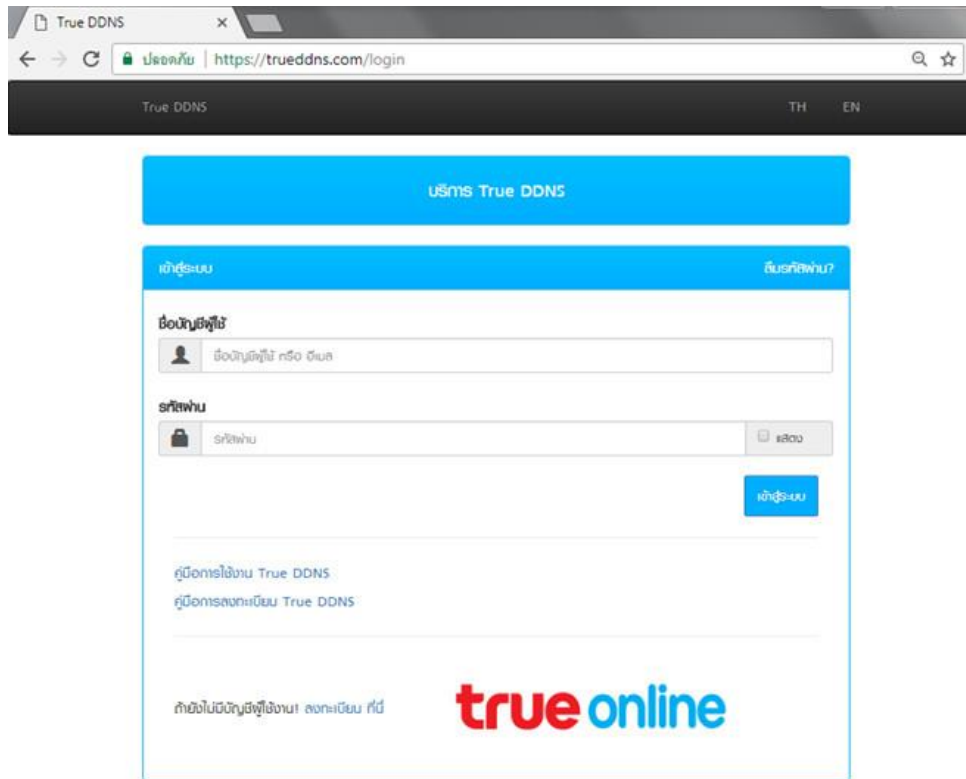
True DDNS ×

ปลอดภัย | https://trueddns.com/login

True DDNS TH EN

บริการ True DDNS

เข้าสู่ระบบ ลืมรหัสผ่าน?

ชื่อบัญชีผู้ใช้

ชื่อบัญชีผู้ใช้ หรือ อีเมล

รหัสผ่าน

รหัสผ่าน

แสดง

เข้าสู่ระบบ

คู่มือการใช้งาน True DDNS

คู่มือการลงทะเบียน True DDNS

ถ้ายังไม่มีบัญชีผู้ใช้งาน! ลงทะเบียน ที่นี่

true online